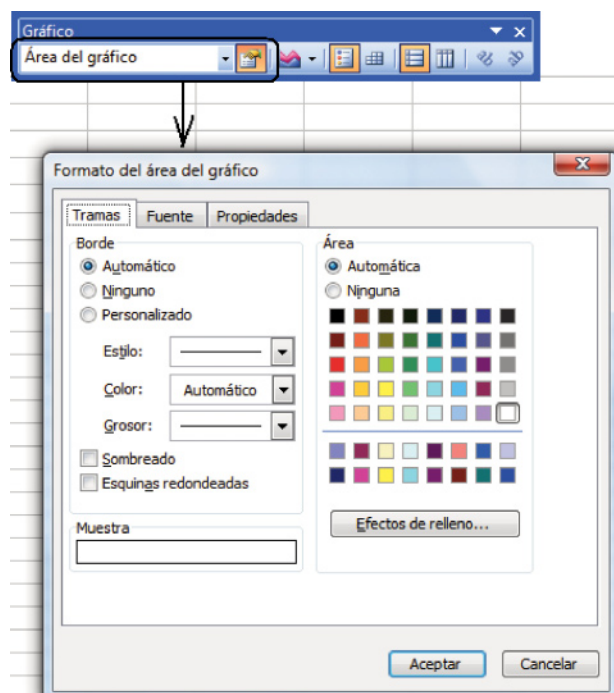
Gráfico

Área del gráfico

Formato del área del gráfico

Tramas | Fuente | Propiedades

Borde

Automático

Ninguno

Personalizado

Estilo:

Color: Automático

Grosor:

Sombreado

Esquinas redondeadas

Muestra

Área

Automática

Ninguna

Efectos de relleno...

Aceptar

Cancelar